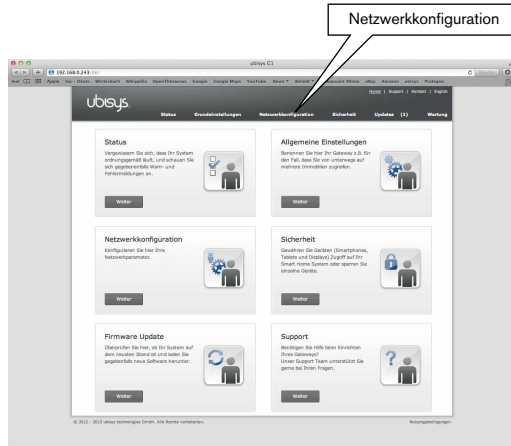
Netzwerkkonfiguration

ubisys C1

192.168.0.243/de/

Apple Iex - Deutsch Wörterbuch Wikipedia Obe/Thesaurus Google Google Maps YouTube News Beliebt Akquisitä 49mm eBay Amazon ubisys Prodogen

Home | Support | Kontakt | English

ubisys.

Status Grundeinstellungen Netzwerkkonfiguration Sicherheit Updates (1) Wartung

Status
Vergewissern Sie sich, dass Ihr System ordnungsgemäß läuft, und schauen Sie sich gegebenenfalls Warn- und Fehlermeldungen an.

Weiter

Allgemeine Einstellungen
Benennen Sie hier Ihr Gateway z.B. für den Fall, dass Sie von unterwegs auf mehrere Immobilien zugreifen.

Weiter

Netzwerkkonfiguration
Konfigurieren Sie hier Ihre Netzwerkparameter.

Weiter

Sicherheit
Gewähren Sie Geräten (Smartphones, Tablets und Displays) Zugriff auf Ihr Smart Home System oder sperren Sie einzelne Geräte.

Weiter

Firmware Update
Überprüfen Sie hier, ob Ihr System auf dem neuesten Stand ist und laden Sie gegebenfalls neue Software herunter.

Weiter

Support
Benötigen Sie Hilfe beim Einrichten Ihres Gateways?
Unser Support Team unterstützt Sie gerne bei Ihren Fragen.

Weiter

© 2012 - 2013 ubisys technologies GmbH. Alle Rechte vorbehalten.

Nutzungsbedingungen